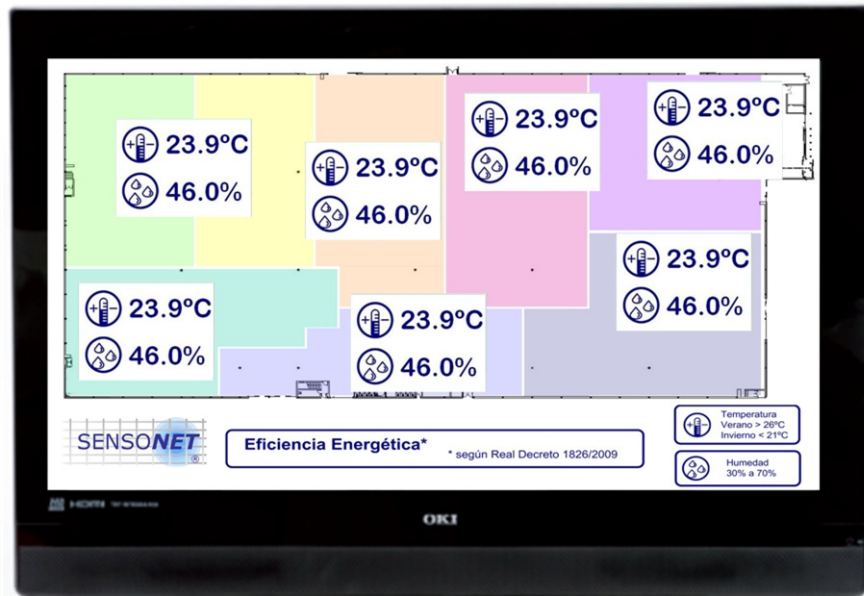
23.9ºC
46.0%

23.9ºC
46.0%

23.9ºC
46.0%

23.9ºC
46.0%

23.9ºC
46.0%

23.9ºC
46.0%

23.9ºC
46.0%

SENSONET

Eficiencia Energética*
* según Real Decreto 1826/2009

Temperatura
Verano > 26ºC
Invierno < 21ºC

Humedad
30% a 70%

HDMI

OKI